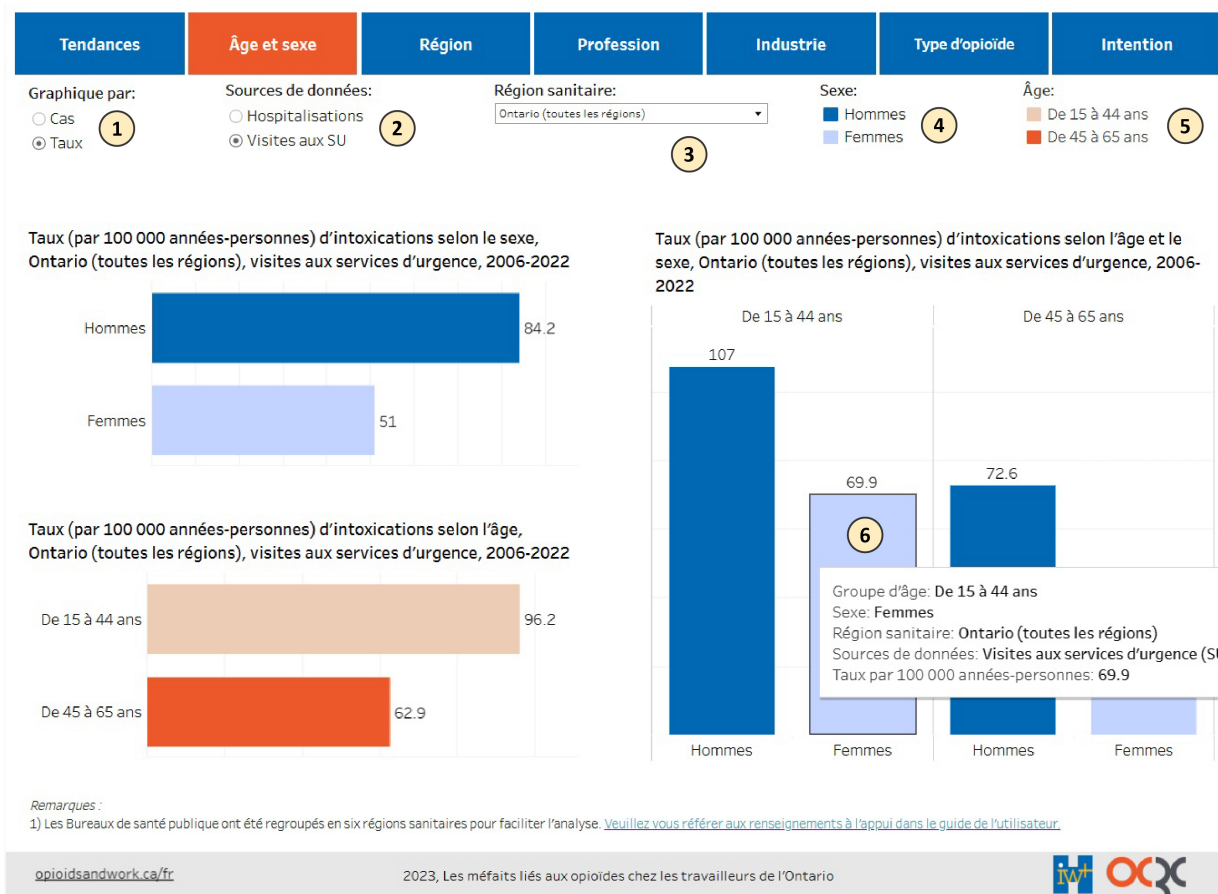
Tendances | Âge et sexe | Région | Profession | Industrie | Type d'opioïde | Intention

Graphique par:
Cas
Taux
1

Sources de données:
Hospitalisations
Visites aux SU
2

Région sanitaire:
Ontario (toutes les régions)
3

Sexe:
Hommes
Femmes
4

Âge:
De 15 à 44 ans
De 45 à 65 ans
5

Taux (par 100 000 années-personnes) d'intoxications selon le sexe, Ontario (toutes les régions), visites aux services d'urgence, 2006-2022

Hommes 84.2
Femmes 51

Taux (par 100 000 années-personnes) d'intoxications selon l'âge, Ontario (toutes les régions), visites aux services d'urgence, 2006-2022

De 15 à 44 ans 96.2
De 45 à 65 ans 62.9

Taux (par 100 000 années-personnes) d'intoxications selon l'âge et le sexe, Ontario (toutes les régions), visites aux services d'urgence, 2006-2022

De 15 à 44 ans
De 45 à 65 ans
107
69.9
72.6
6

Groupe d'âge: De 15 à 44 ans
Sexe: Femmes
Région sanitaire: Ontario (toutes les régions)
Sources de données: Visites aux services d'urgence (S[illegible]
Taux par 100 000 années-personnes: 69.9

Hommes
Femmes
Hommes
Femmes

Remarques :
1) Les Bureaux de santé publique ont été regroupés en six régions sanitaires pour faciliter l'analyse. Veuillez vous référer aux renseignements à l'appui dans le guide de l'utilisateur.

opioidsandwork.ca/fr
2023, Les méfaits liés aux opioïdes chez les travailleurs de l'Ontario